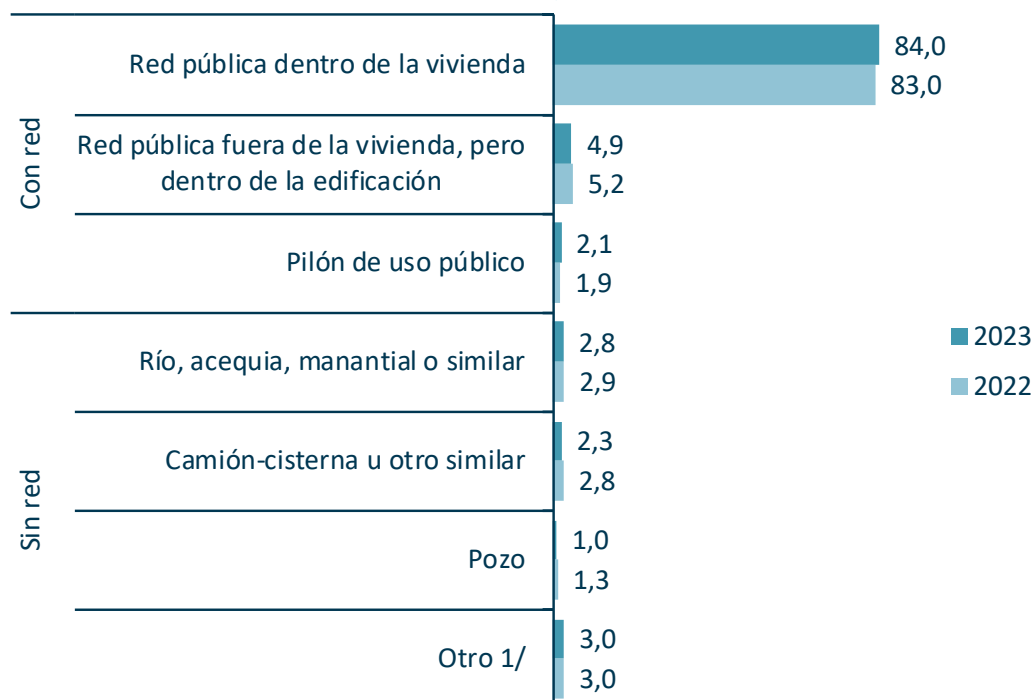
Con red

Red pública dentro de la vivienda
84,0
83,0

Red pública fuera de la vivienda, pero dentro de la edificación
4,9
5,2

Pilón de uso público
2,1
1,9

Sin red

Río, acequia, manantial o similar
2,8
2,9

Camión-cisterna u otro similar
2,3
2,8

Pozo
1,0
1,3

Otro 1/
3,0
3,0

2023
2022